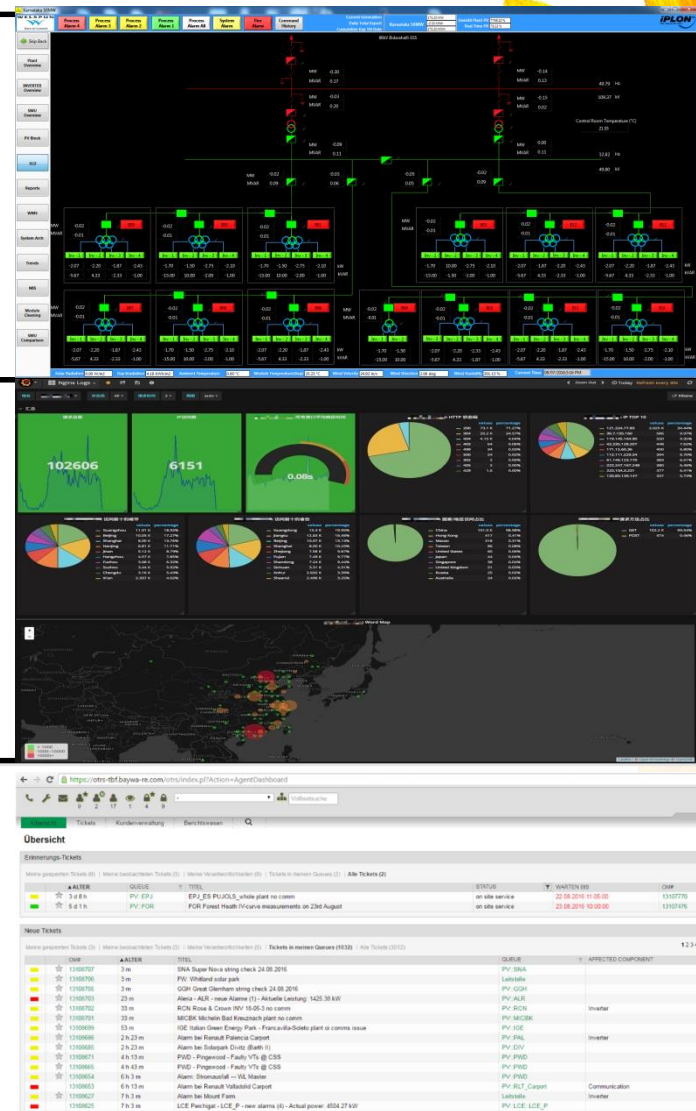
Process Alarm 4 Process Alarm 3 Process Alarm 2 Process Alarm 1 Process Alarm All System Alarm Fire Alarm Command History

iPLON

Skip Back

Plant Overview

INVERTER Overview

SMU Overview

PV Block

SLD

Reports

WMS

System Arch

Trends

MIS

Module Cleaning

SMU Comparison

102606

6151

0.08s

HTTP

TOP 10

Word Map

https://otrs-tbf.baywa-re.com/otrs/index.pl?Action=AgentDashboard

Volltextsuche

Übersicht Tickets Kundenverwaltung Berichtswesen

Übersicht

Erinnerungs-Tickets

Meine gesperrten Tickets (0) | Meine beobachteten Tickets (0) | Meine Verantwortlichkeiten (0) | Tickets in meinen Queues (2) | Alle Tickets (2)

| | ▲ALTER | QUEUE | TITEL | STATUS | WARTEN BIS | OM# |
|---|---|---|---|---|---|---|
| | 3 d 8 h | PV::EPJ | EPJ_ES PUJOLS_whole plant no comm | on site service | 22.08.2016 11:05:00 | 13107770 |
| | 5 d 1 h | PV::FOR | FOR Forest Heath IV-curve measurements on 23rd August | on site service | 23.08.2016 10:00:00 | 13107476 |

Neue Tickets

Meine gesperrten Tickets (0) | Meine beobachteten Tickets (0) | Meine Verantwortlichkeiten (0) | Tickets in meinen Queues (1032) | Alle Tickets (3012)

| OM# | ▲ALTER | TITEL | QUEUE | AFFECTED COMPONENT |
|---|---|---|---|---|
| 13108707 | 3 m | SNA Super Nova string check 24.08.2016 | PV::SNA | |
| 13108706 | 3 m | FW: Whitland solar park | Leitstelle | |
| 13108705 | 3 m | GGH Great Glemham string check 24.08.2016 | PV::GGH | |
| 13108703 | 23 m | Aleria - ALR - neue Alarme (1) - Aktuelle Leistung: 1425.38 kW | PV::ALR | |
| 13108702 | 35 m | RCN Rose & Crown INV 16-05-3 no comm | PV::RCN | Inverter |
| 13108701 | 33 m | MICBK Michelin Bad Kreuznach plant no comm | PV::MICBK | |
| 13108699 | 53 m | IGE Italian Green Energy Park - Francavilla-Soleto plant oi comms issue | PV::IGE | |
| 13108696 | 2 h 23 m | Alarm bei Renault Palencia Carport | PV::PAL | Inverter |
| 13108685 | 2 h 23 m | Alarm bei Solarpark Divitz (Barth II) | PV::DIV | |
| 13108671 | 4 h 13 m | PWD - Pingewood - Faulty VTs @ CSS | PV::PWD | |
| 13108665 | 4 h 43 m | PWD - Pingewood - Faulty VTs @ CSS | PV::PWD | |
| 13108654 | 6 h 3 m | Alarm: Stromausfall — WL Master | PV::PWD | |
| 13108653 | 6 h 13 m | Alarm bei Renault Valladolid Carport | PV::RLT_Carport | Communication |
| 13108647 | 7 h 3 m | Alarm bei Mount Farm | Leitstelle | Inverter |
| 13108625 | 7 h 3 m | LCE Peichgat - LCE_P - new alarms (4) - Actual power: 4504.27 kW | PV::LCE::LCE_P | |